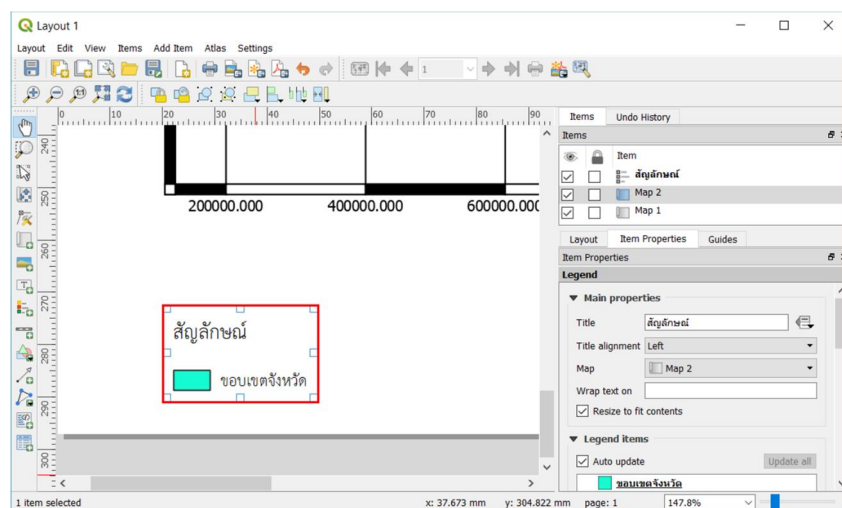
Layout 1

Layout Edit View Items Add Item Atlas Settings

1

0 10 20 30 40 50 60 70 80 90

240 250 260 270 280 290 300

200000.000 400000.000 600000.000

สัญลักษณ์

ขอบเขตจังหวัด

Items Undo History

Items

Item

สัญลักษณ์

Map 2

Map 1

Layout Item Properties Guides

Item Properties

Legend

Main properties

Title สัญลักษณ์

Title alignment Left

Map Map 2

Wrap text on

Resize to fit contents

Legend items

Auto update Update all

ขอบเขตจังหวัด

1 item selected x: 37.673 mm y: 304.822 mm page: 1 147.8%